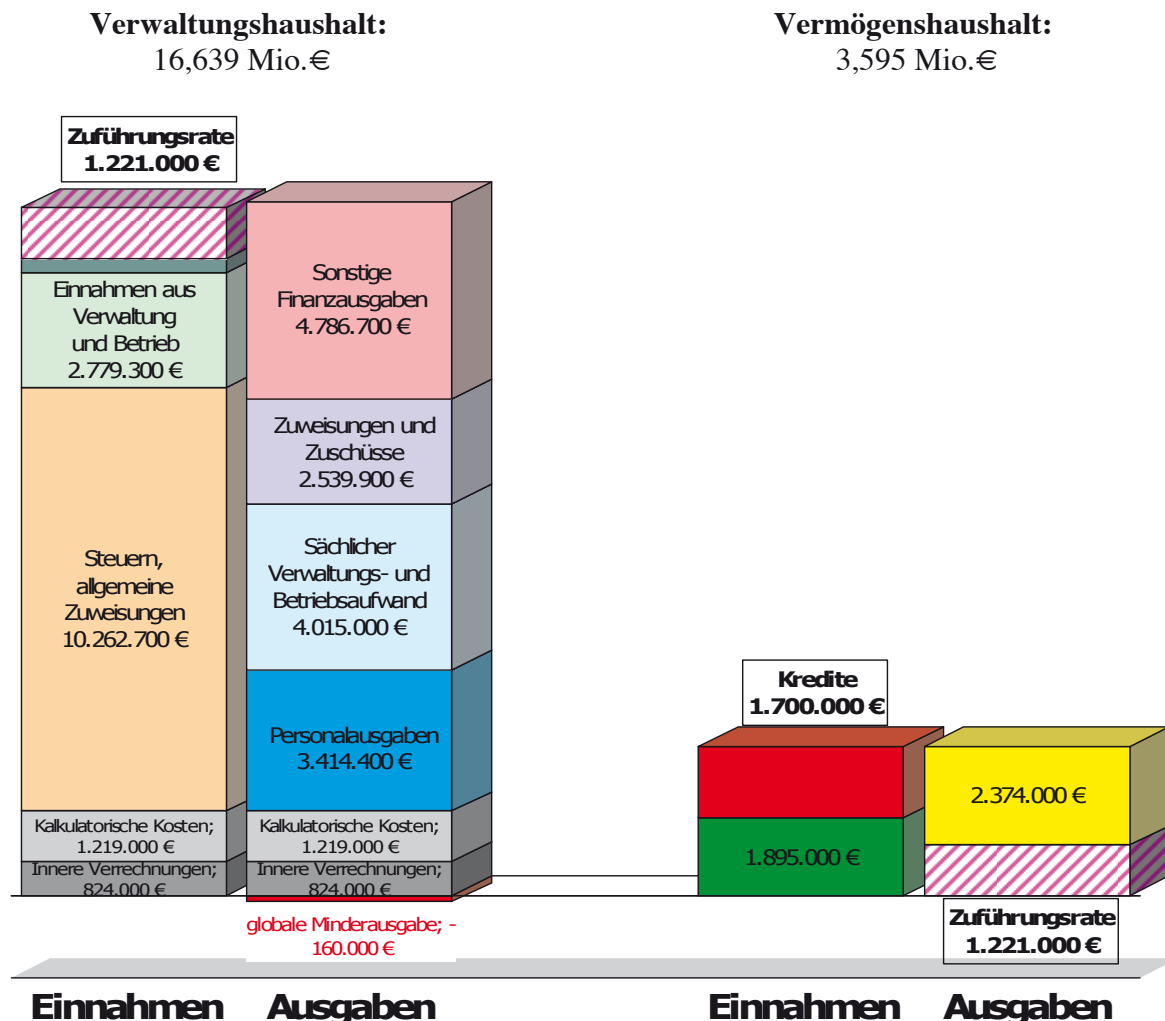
Verwaltungshaushalt:
16,639 Mio.€

Vermögenshaushalt:
3,595 Mio.€

Zuführungsrate
1.221.000 €

Einnahmen aus Verwaltung und Betrieb
2.779.300 €

Steuern, allgemeine Zuweisungen
10.262.700 €

Kalkulatorische Kosten;
1.219.000 €

Innere Verrechnungen;
824.000 €

Sonstige Finanzausgaben
4.786.700 €

Zuweisungen und Zuschüsse
2.539.900 €

Sächlicher Verwaltungs- und Betriebsaufwand
4.015.000 €

Personalausgaben
3.414.400 €

Kalkulatorische Kosten;
1.219.000 €

Innere Verrechnungen;
824.000 €

globale Minderausgabe; -160.000 €

Kredite
1.700.000 €

1.895.000 €

2.374.000 €

Zuführungsrate
1.221.000 €

Einnahmen Ausgaben

Einnahmen Ausgaben